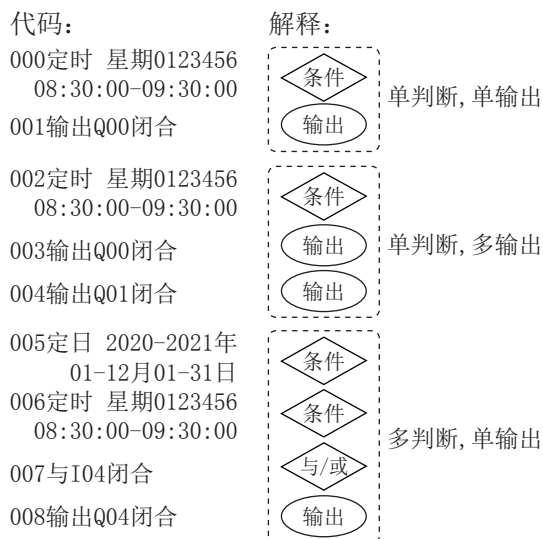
代码：

000定时 星期0123456
08:30:00-09:30:00

001输出Q00闭合

002定时 星期0123456
08:30:00-09:30:00

003输出Q00闭合

004输出Q01闭合

005定日 2020-2021年
01-12月01-31日

006定时 星期0123456
08:30:00-09:30:00

007与I04闭合

008输出Q04闭合

解释：

条件

输出

单判断，单输出

条件

输出

输出

单判断，多输出

条件

条件

与/或

输出

多判断，单输出